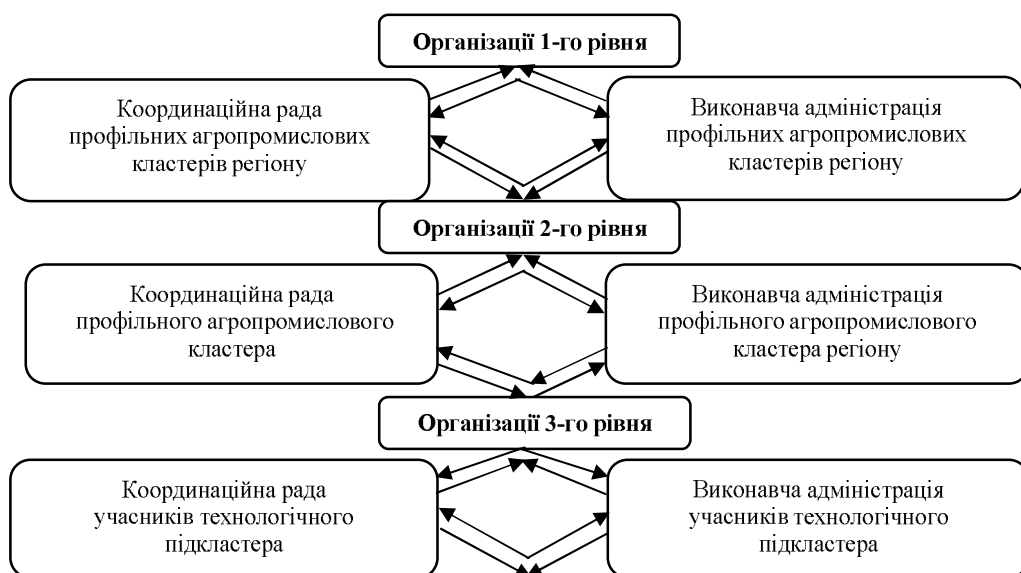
Організації 1-го рівня

Координаційна рада профільних агропромислових кластерів регіону

Виконавча адміністрація профільних агропромислових кластерів регіону

Організації 2-го рівня

Координаційна рада профільного агропромислового кластера

Виконавча адміністрація профільного агропромислового кластера регіону

Організації 3-го рівня

Координаційна рада учасників технологічного підкластера

Виконавча адміністрація учасників технологічного підкластера